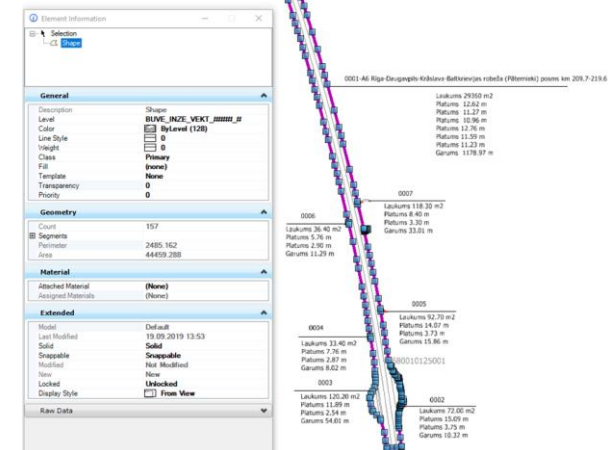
Element Information

Selection
Shape

General
| | |
|---|---|
| Description | Shape |
| Level | BUVE_INZE_VEKT_####_# |
| Color | ByLevel (128) |
| Line Style | 0 |
| Weight | 0 |
| Class | Primary |
| Fill | (none) |
| Template | None |
| Transparency | 0 |
| Priority | 0 |

Geometry
| | |
|---|---|
| Count | 157 |
| Segments | |
| Perimeter | 2485.162 |
| Area | 44459.288 |

Material
| | |
|---|---|
| Attached Material | (None) |
| Assigned Materials | (None) |

Extended
| | |
|---|---|
| Model | Default |
| Last Modified | 19.09.2019 13:53 |
| Solid | Solid |
| Snappable | Snappable |
| Modified | Not Modified |
| New | New |
| Locked | Unlocked |
| Display Style | From View |

Raw Data

0001-A6 Rīga-Daugavpils-Krāslava-Baltkrievijas robeža (Pāternieki) posms km 209.7-219.6

Laukums 29350 m2
Platums 12.62 m
Platums 11.27 m
Platums 10.96 m
Platums 12.76 m
Platums 11.59 m
Platums 11.23 m
Garums 1178.97 m

0007
Laukums 118.30 m2
Platums 8.40 m
Platums 3.30 m
Garums 33.01 m

0006
Laukums 36.40 m2
Platums 5.76 m
Platums 2.90 m
Garums 11.29 m

0005
Laukums 92.70 m2
Platums 14.07 m
Platums 3.73 m
Garums 15.86 m

0004
Laukums 33.40 m2
Platums 7.76 m
Platums 2.87 m
Garums 8.02 m

080010125001

0003
Laukums 120.20 m2
Platums 11.09 m
Platums 2.14 m
Garums 54.01 m

0002
Laukums 72.00 m2
Platums 15.09 m
Platums 3.75 m
Garums 10.37 m